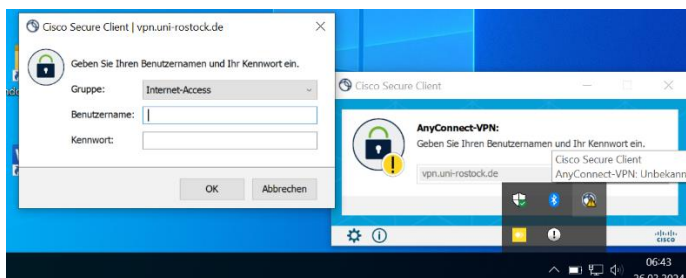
Cisco Secure Client | vpn.uni-rostock.de

Geben Sie Ihren Benutzernamen und Ihr Kennwort ein.

Gruppe: Internet-Access

Benutzername:

Kennwort:

OK

Abbrechen

Cisco Secure Client

AnyConnect-VPN:

Geben Sie Ihren Benutzernamen und Ihr Kennwort ein.

vpn.uni-rostock.de

Cisco Secure Client

AnyConnect-VPN: Unbekann

cisco

06:43

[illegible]